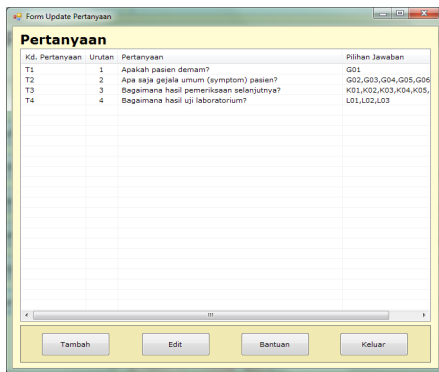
Form Update Pertanyaan

Pertanyaan

| Kd. Pertanyaan | Urutan | Pertanyaan | Pilihan Jawaban |
|---|---|---|---|
| T1 | 1 | Apakah pasien demam? | G01 |
| T2 | 2 | Apa saja gejala umum (symptom) pasien? | G02,G03,G04,G05,G06 |
| T3 | 3 | Bagaimana hasil pemeriksaan selanjutnya? | K01,K02,K03,K04,K05, |
| T4 | 4 | Bagaimana hasil uji laboratorium? | L01,L02,L03 |

Tambah
Edit
Bantuan
Keluar